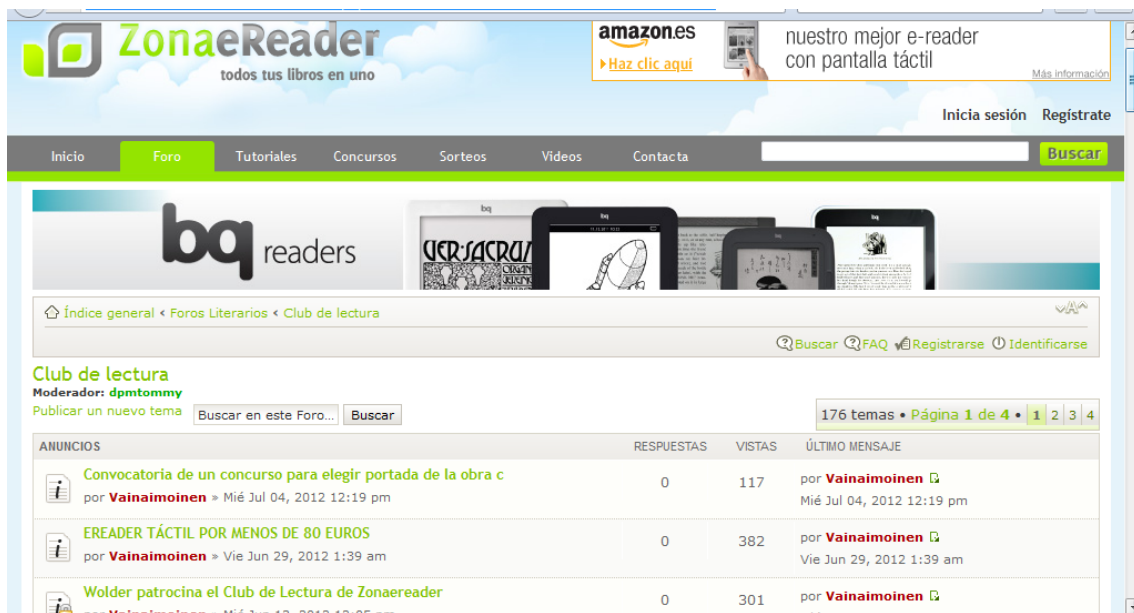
ZonaeReader
todos tus libros en uno

amazon.es
Haz clic aquí
nuestro mejor e-reader con pantalla táctil
Más información

Inicia sesión Regístrate

Inicio Foro Tutoriales Concursos Sorteos Videos Contacta Buscar

bq readers

Índice general ‹ Foros Literarios ‹ Club de lectura

Buscar FAQ Registrarse Identificarse

Club de lectura
Moderador: dpmtommy
Publicar un nuevo tema Buscar en este Foro... Buscar

176 temas • Página 1 de 4 • 1 2 3 4

| ANUNCIOS | RESPUESTAS | VISTAS | ÚLTIMO MENSAJE |
|---|---|---|---|
| Convocatoria de un concurso para elegir portada de la obra c por Vainaimoinen » Mié Jul 04, 2012 12:19 pm | 0 | 117 | por Vainaimoinen Mié Jul 04, 2012 12:19 pm |
| EREADER TÁCTIL POR MENOS DE 80 EUROS por Vainaimoinen » Vie Jun 29, 2012 1:39 am | 0 | 382 | por Vainaimoinen Vie Jun 29, 2012 1:39 am |
| Wolder patrocina el Club de Lectura de Zonaereader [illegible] | 0 | 301 | por Vainaimoinen |